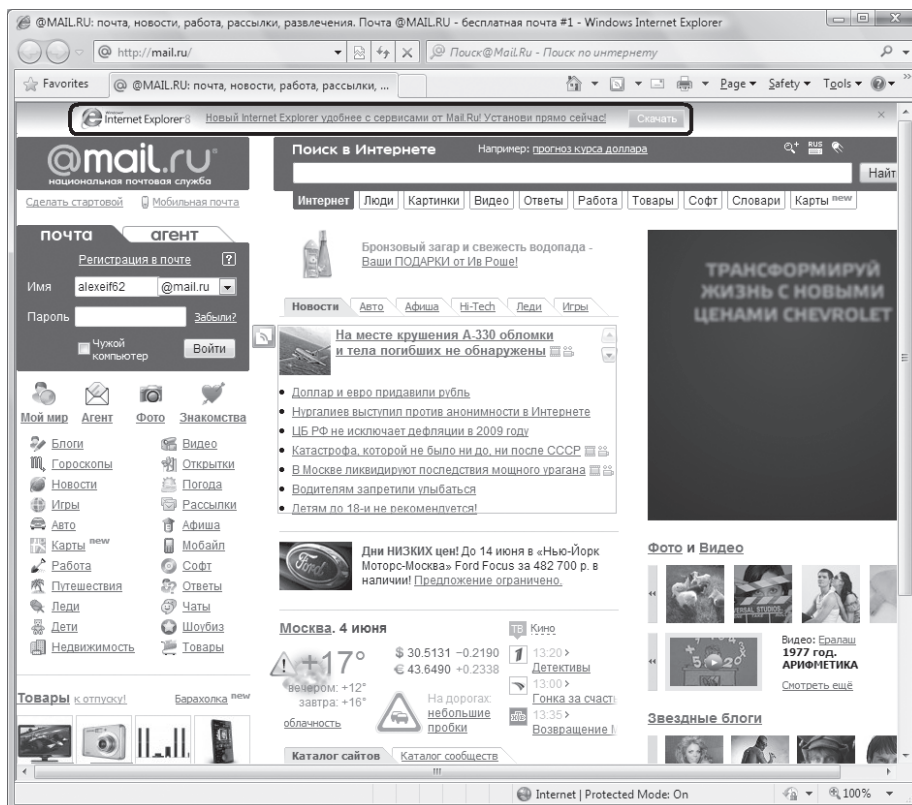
@MAIL.RU: почта, новости, работа, рассылки, развлечения. Почта @MAIL.RU - бесплатная почта #1 - Windows Internet Explorer

http://mail.ru/

Поиск@Mail.Ru - Поиск по интернету

Favorites

@MAIL.RU: почта, новости, работа, рассылки, ...

Page ▾ Safety ▾ Tools ▾

Internet Explorer 8 Новый Internet Explorer удобнее с сервисами от Mail.Ru! Установи прямо сейчас! Скачать

@mail.ru
национальная почтовая служба

Сделать стартовой Мобильная почта

Поиск в Интернете Например: прогноз курса доллара

Найт

Интернет Люди Картинки Видео Ответы Работа Товары Софт Словари Карты new

почта агент

Регистрация в почте ?

Имя alexeif62 @mail.ru

Пароль Забыли?

Чужой компьютер Войти

Бронзовый загар и свежесть водопада - Ваши ПОДАРКИ от Ив Роше!

ТРАНСФОРМИРУЙ ЖИЗНЬ С НОВЫМИ ЦЕНАМИ CHEVROLET

Новости Авто Афиша Hi-Tech Леди Игры

На месте крушения А-330 обломки и тела погибших не обнаружены

Доллар и евро придавили рубль
Нургалиев выступил против анонимности в Интернете
ЦБ РФ не исключает дефляции в 2009 году
Катастрофа, которой не было ни до, ни после СССР
В Москве ликвидируют последствия мощного урагана
Водителям запретили улыбаться
Детям до 18-и не рекомендуется!

Мой мир Агент Фото Знакомства

Блоги Видео
Гороскопы Открытки
Новости Погода
Игры Рассылки
Авто Афиша
Карты new Мобайл
Работа Софт
Путешествия Ответы
Леди Чаты
Дети Шоубиз
Недвижимость Товары

Дни НИЗКИХ цен! До 14 июня в «Нью-Йорк Моторс-Москва» Ford Focus за 482 700 р. в наличии! Предложение ограничено.

Фото и Видео

Москва. 4 июня

+17°
вечером: +12°
завтра: +16°
облачность

$ 30.5131 −0.2190
€ 43.6490 +0.2338

На дорогах: небольшие пробки

Кино
13:20 › Детективы
13:00 › Гонка за счаст
13:35 › Возвращение

Видео: Ералаш 1977 год. АРИФМЕТИКА
Смотреть ещё

Товары к отпуску! Барахолка new

Звездные блоги

Каталог сайтов Каталог сообществ

Internet | Protected Mode: On 100%